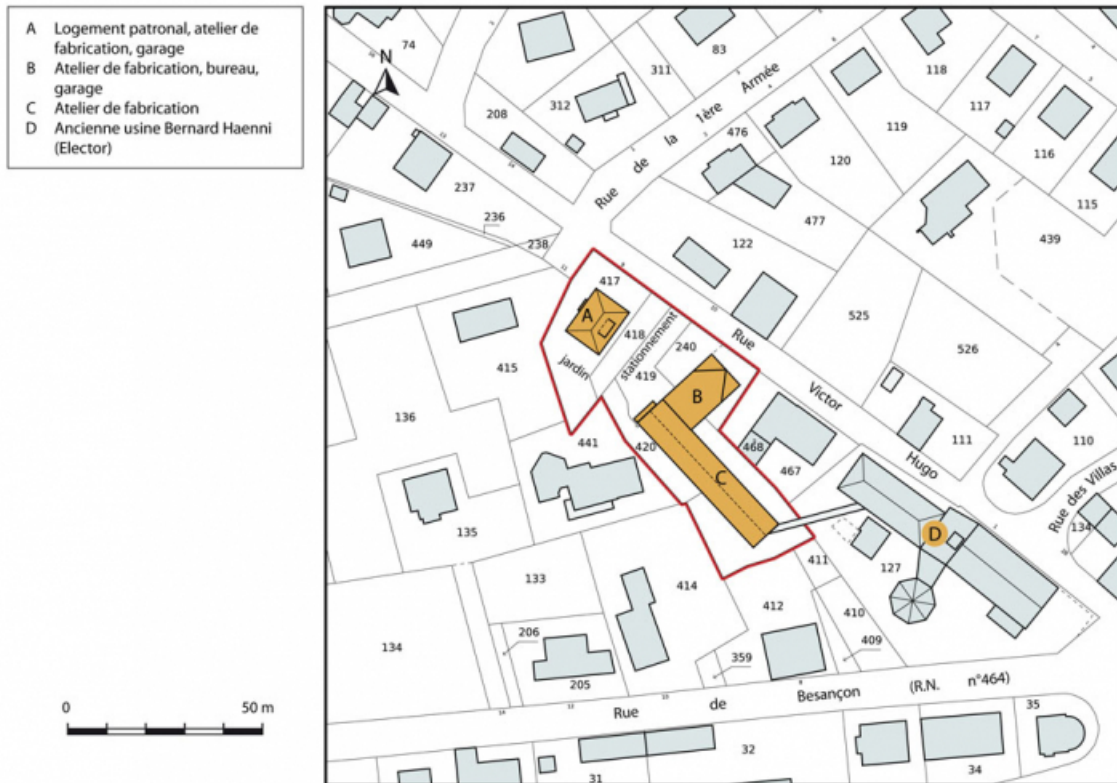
A Logement patronal, atelier de fabrication, garage
B Atelier de fabrication, bureau, garage
C Atelier de fabrication
D Ancienne usine Bernard Haenni (Elector)

N

74
83
311
312
208
118
117
116
115
119
120
476
477
237
236
238
449
122
439
Rue de la 1ère Armée
417
A
418
jardin
stationnement
240
419
B
415
525
526
Rue Victor Hugo
136
441
420
468
467
C
111
110
Rue des Villas
134
135
D
411
127
133
414
412
410
409
134
206
205
359
Rue de Besançon (R.N. n°464)
35
32
31
34

0
50 m